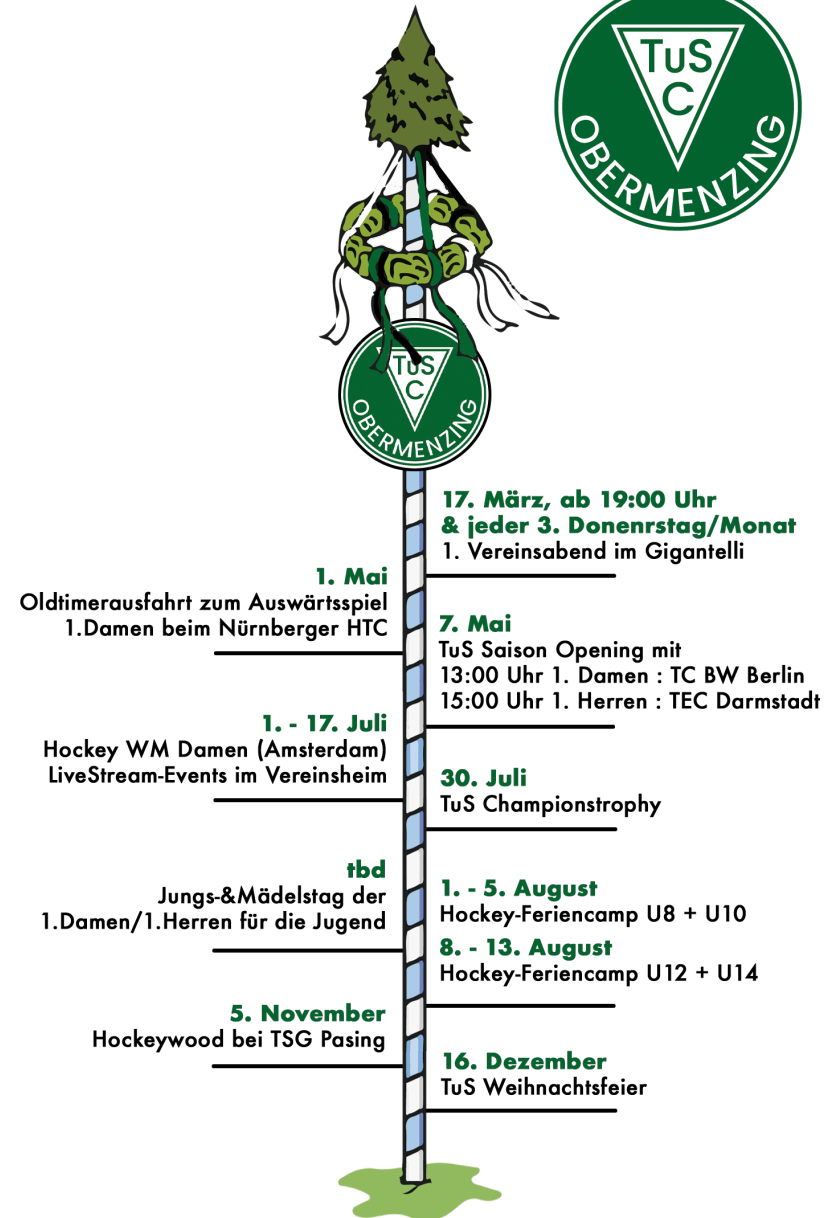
TuS
C
OBERMENZING

TuS
C
OBERMENZING

17. März, ab 19:00 Uhr
& jeder 3. Donenrstag/Monat
1. Vereinsabend im Gigantelli

1. Mai
Oldtimerausfahrt zum Auswärtsspiel
1.Damen beim Nürnberger HTC

7. Mai
TuS Saison Opening mit
13:00 Uhr 1. Damen : TC BW Berlin
15:00 Uhr 1. Herren : TEC Darmstadt

1. - 17. Juli
Hockey WM Damen (Amsterdam)
LiveStream-Events im Vereinsheim

30. Juli
TuS Championstrophy

tbd
Jungs-&Mädelstag der
1.Damen/1.Herren für die Jugend

1. - 5. August
Hockey-Feriencamp U8 + U10

8. - 13. August
Hockey-Feriencamp U12 + U14

5. November
Hockeywood bei TSG Pasing

16. Dezember
TuS Weihnachtsfeier